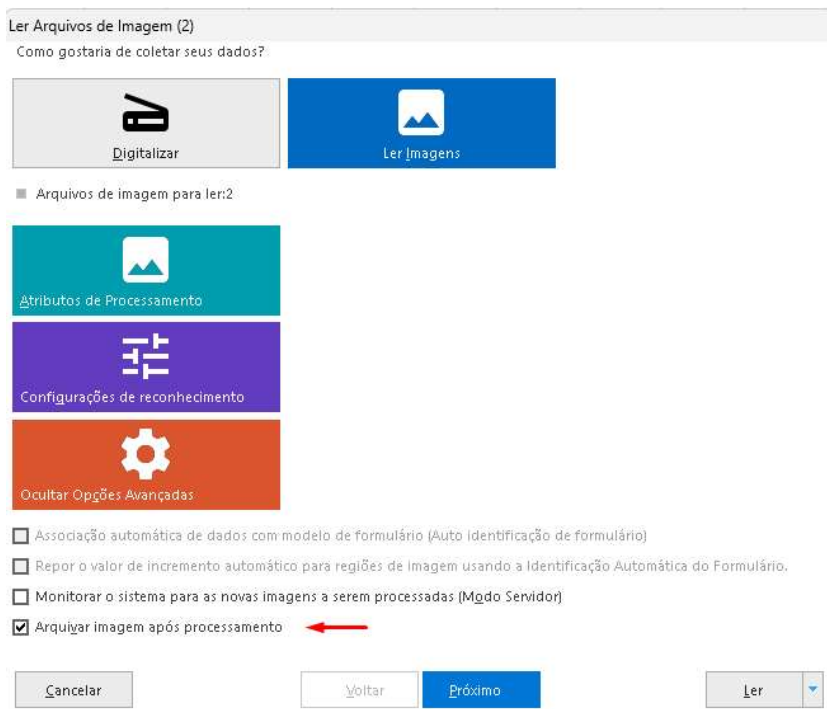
Ler Arquivos de Imagem (2)
Como gostaria de coletar seus dados?

Digitalizar

Ler Imagens

Arquivos de imagem para ler:2

Atributos de Processamento

Configurações de reconhecimento

Ocultar Opções Avançadas

Associação automática de dados com modelo de formulário (Auto identificação de formulário)

Repor o valor de incremento automático para regiões de imagem usando a Identificação Automática do Formulário.

Monitorar o sistema para as novas imagens a serem processadas (Modo Servidor)

Arquivar imagem após processamento

Cancelar

Voltar

Próximo

Ler